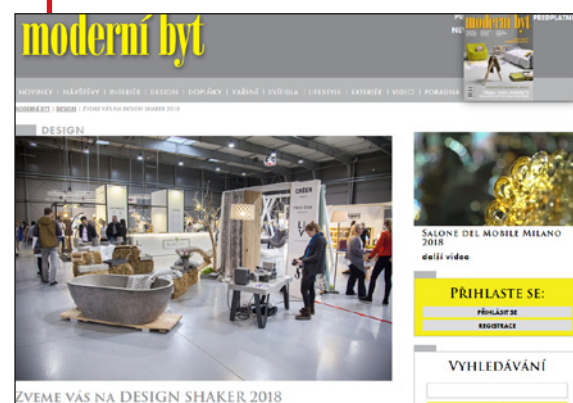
moderní byt

PŘEDPLATNÉ

moderní byt

NOVINKY | NÁVŠTĚVY | INTERIÉR | DESIGN | DOPLŇKY | VAŘENÍ | SVÍTIDLA | LIFESTYLE | EXTERIÉR | VIDEO | PORADNA

MODERNÍ BYT | DESIGN | ZVEME VÁS NA DESIGN SHAKER 2018

DESIGN

SALONE DEL MOBILE MILANO 2018

další videa

PŘIHLASTE SE:

PŘIHLÁSIT SE

REGISTRACE

VYHLEDÁVÁNÍ

ZVEME VÁS NA DESIGN SHAKER 2018